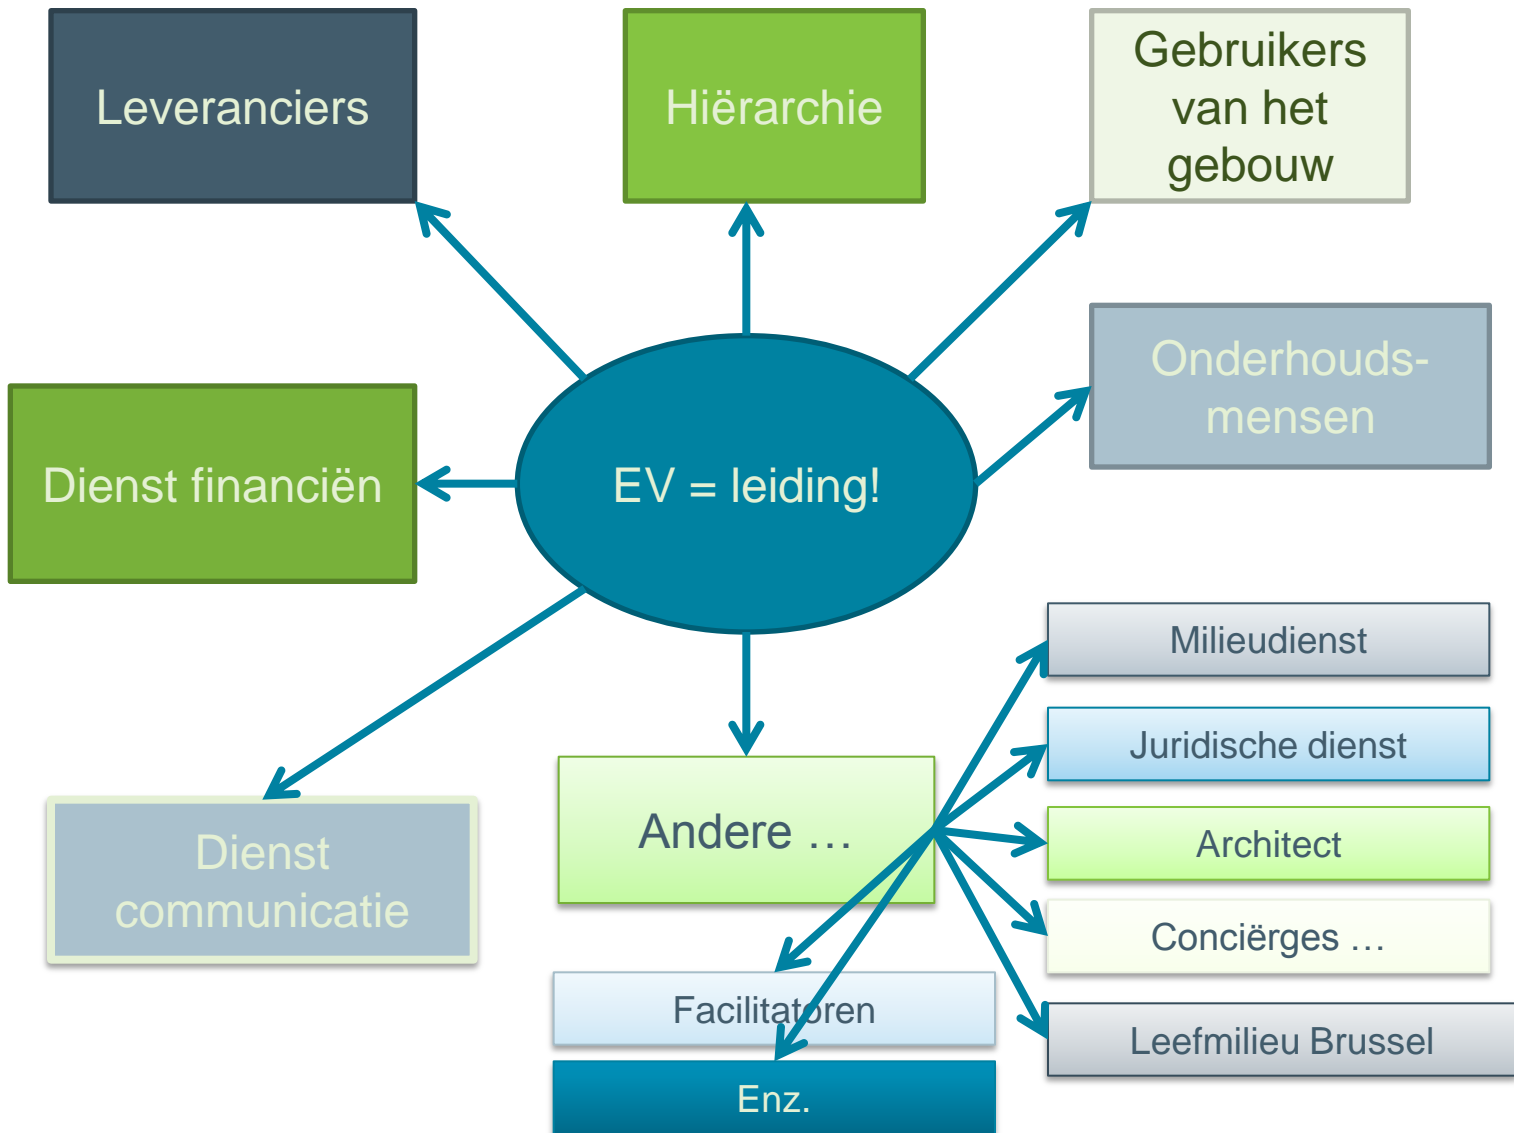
Leveranciers

Hiërarchie

Gebruikers van het gebouw

Onderhoudsmensen

Dienst financiën

EV = leiding!

Milieudienst

Juridische dienst

Andere …

Architect

Conciërges …

Dienst communicatie

Facilitatoren

Leefmilieu Brussel

Enz.